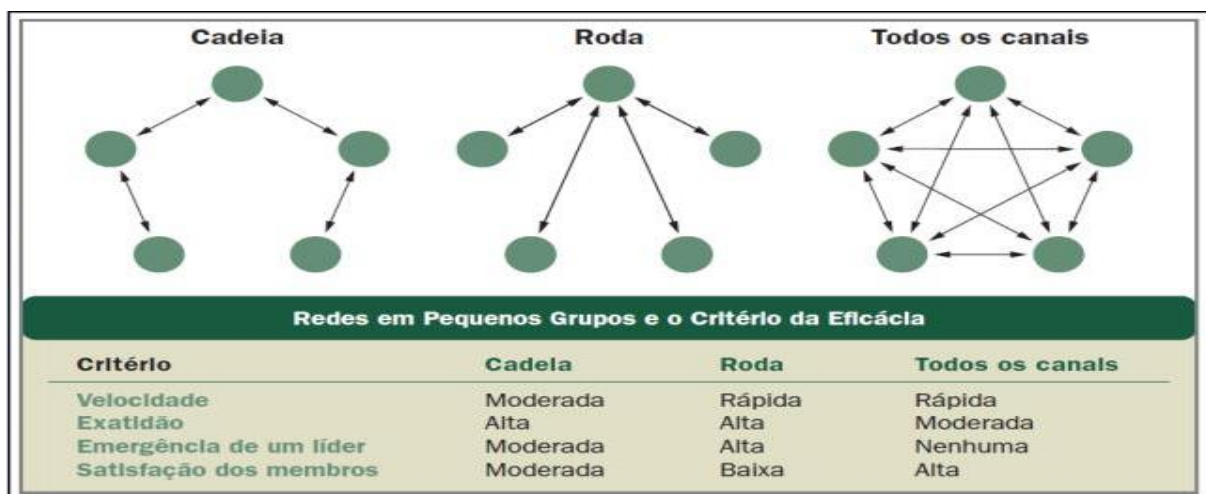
Cadeia

Roda

Todos os canais

Redes em Pequenos Grupos e o Critério da Eficácia

| Critério | Cadeia | Roda | Todos os canais |
|---|---|---|---|
| Velocidade | Moderada | Rápida | Rápida |
| Exatidão | Alta | Alta | Moderada |
| Emergência de um líder | Moderada | Alta | Nenhuma |
| Satisfação dos membros | Moderada | Baixa | Alta |